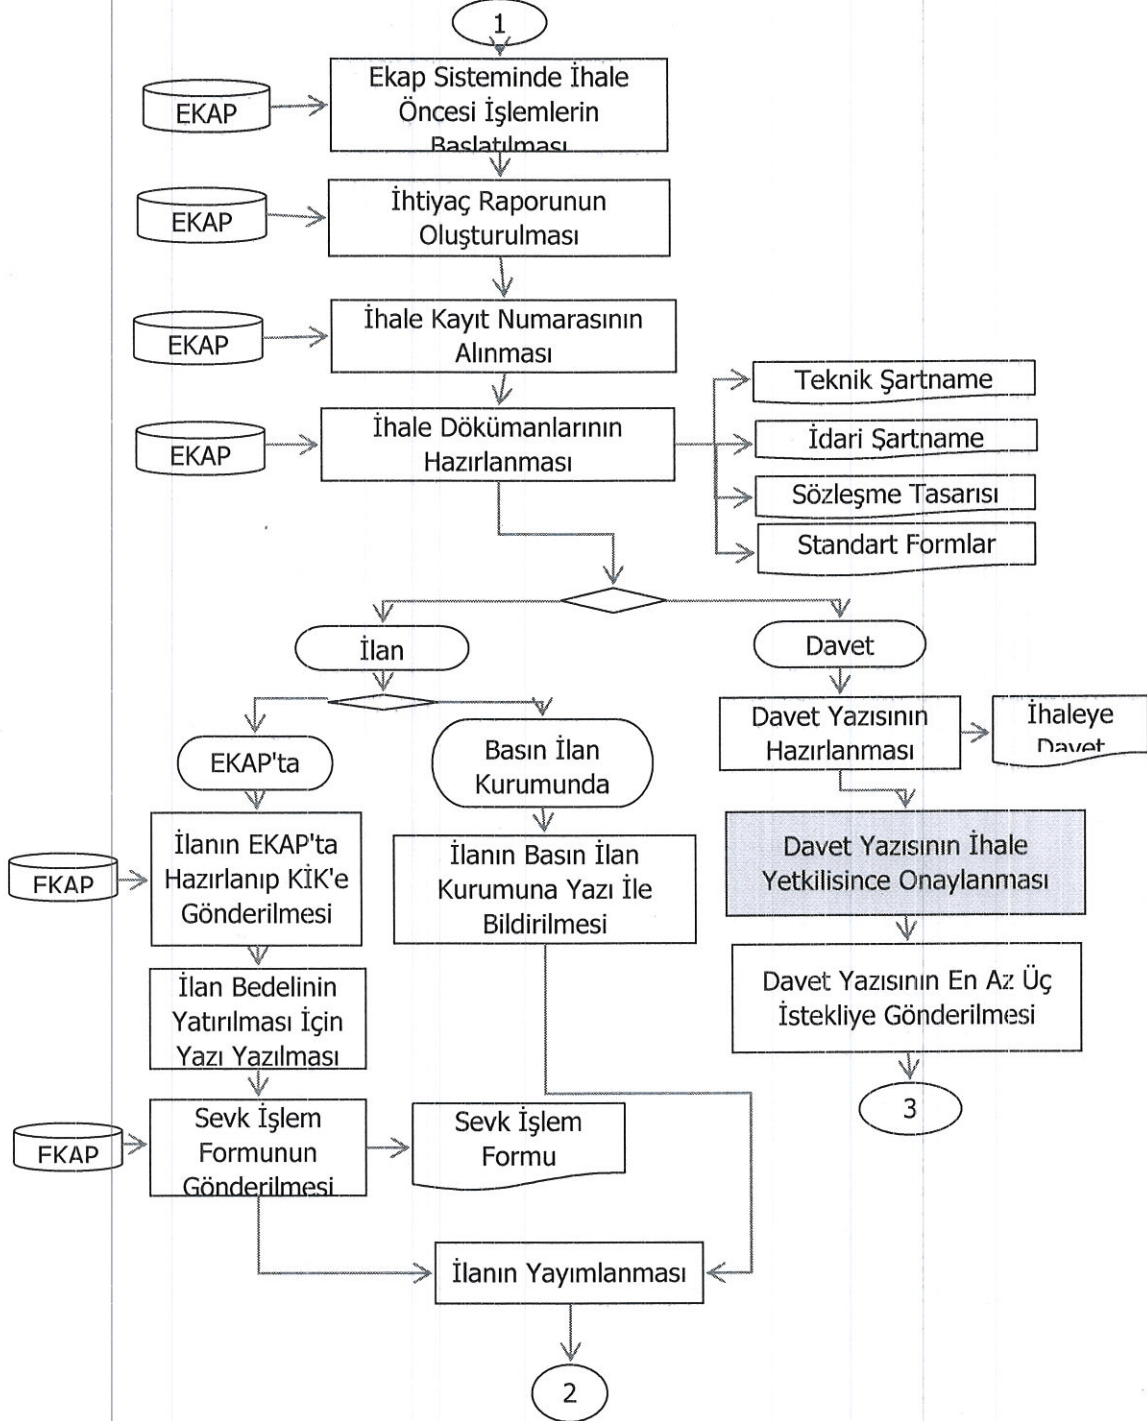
1

EKAP

Ekap Sisteminde İhale Öncesi İşlemlerin Başlatılması

EKAP

İhtiyaç Raporunun Oluşturulması

EKAP

İhale Kayıt Numarasının Alınması

EKAP

İhale Dökümanlarının Hazırlanması

Teknik Şartname

İdari Şartname

Sözleşme Tasarısı

Standart Formlar

İlan

Davet

EKAP'ta

Basın İlan Kurumunda

Davet Yazısının Hazırlanması

İhaleye Davet

FKAP

İlanın EKAP'ta Hazırlanıp KİK'e Gönderilmesi

İlanın Basın İlan Kurumuna Yazı İle Bildirilmesi

Davet Yazısının İhale Yetkilisince Onaylanması

İlan Bedelinin Yatırılması İçin Yazı Yazılması

Davet Yazısının En Az Üç İstekliye Gönderilmesi

3

FKAP

Sevk İşlem Formunun Gönderilmesi

Sevk İşlem Formu

İlanın Yayımlanması

2